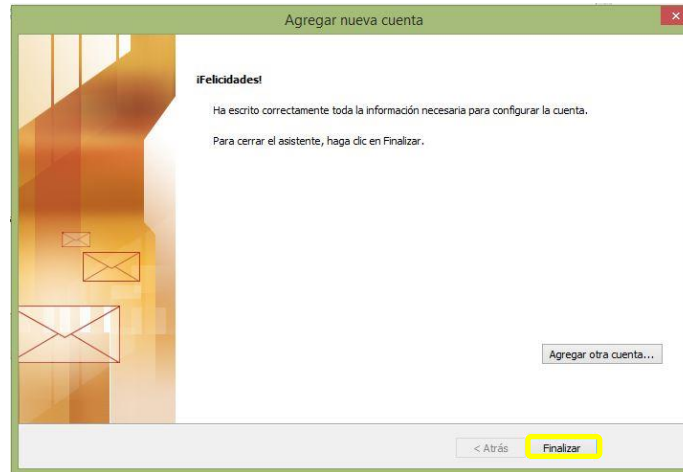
Agregar nueva cuenta

¡Felicidades!

Ha escrito correctamente toda la información necesaria para configurar la cuenta.

Para cerrar el asistente, haga clic en Finalizar.

Agregar otra cuenta...

< Atrás

Finalizar